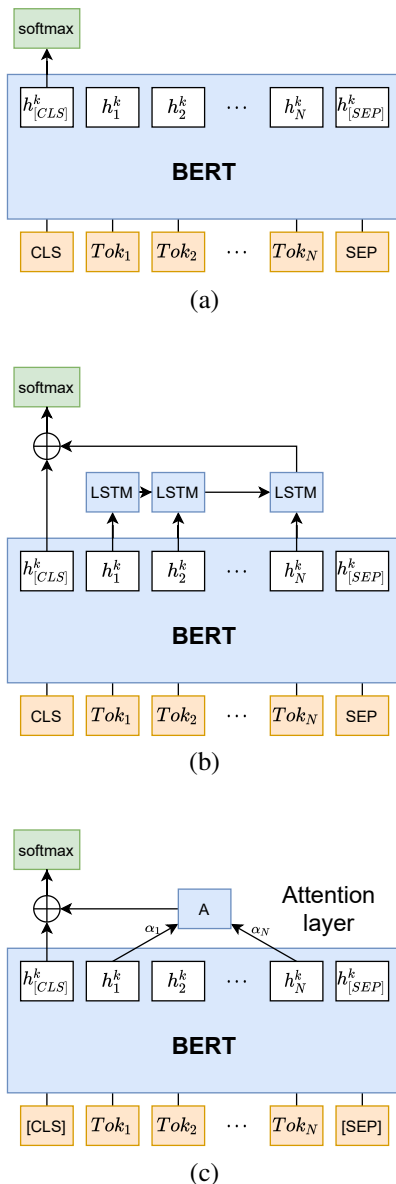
softmax

$h^k_{[CLS]}$ $h^k_1$ $h^k_2$ $\cdots$ $h^k_N$ $h^k_{[SEP]}$

BERT

CLS $Tok_1$ $Tok_2$ $\cdots$ $Tok_N$ SEP

(a)

softmax

$\oplus$

LSTM LSTM LSTM

$h^k_{[CLS]}$ $h^k_1$ $h^k_2$ $\cdots$ $h^k_N$ $h^k_{[SEP]}$

BERT

CLS $Tok_1$ $Tok_2$ $\cdots$ $Tok_N$ SEP

(b)

softmax

$\oplus$

A

Attention layer

$\alpha_1$ $\alpha_N$

$h^k_{[CLS]}$ $h^k_1$ $h^k_2$ $\cdots$ $h^k_N$ $h^k_{[SEP]}$

BERT

[CLS] $Tok_1$ $Tok_2$ $\cdots$ $Tok_N$ [SEP]

(c)